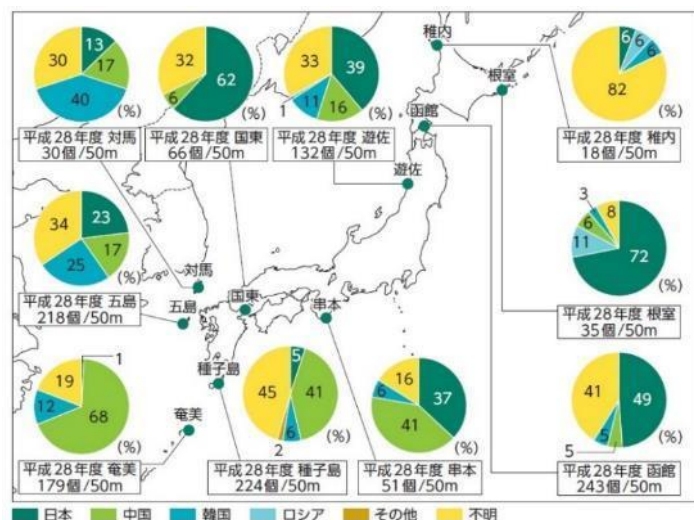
13
17
40
30
(%)
平成28年度 対馬
30個/50m

62
6
32
(%)
平成28年度 国東
66個/50m

39
16
11
1
33
(%)
平成28年度 遊佐
132個/50m

稚内
根室
函館
遊佐

6
6
6
82
(%)
平成28年度 稚内
18個/50m

23
17
25
34
(%)
平成28年度 五島
218個/50m

対馬
五島
国東
串本
種子島
奄美

3
6
8
11
72
(%)
平成28年度 根室
35個/50m

1
19
12
68
(%)
平成28年度 奄美
179個/50m

5
41
6
2
45
(%)
平成28年度 種子島
224個/50m

16
6
37
41
(%)
平成28年度 串本
51個/50m

41
49
5
5
(%)
平成28年度 函館
243個/50m

日本 中国 韓国 ロシア その他 不明